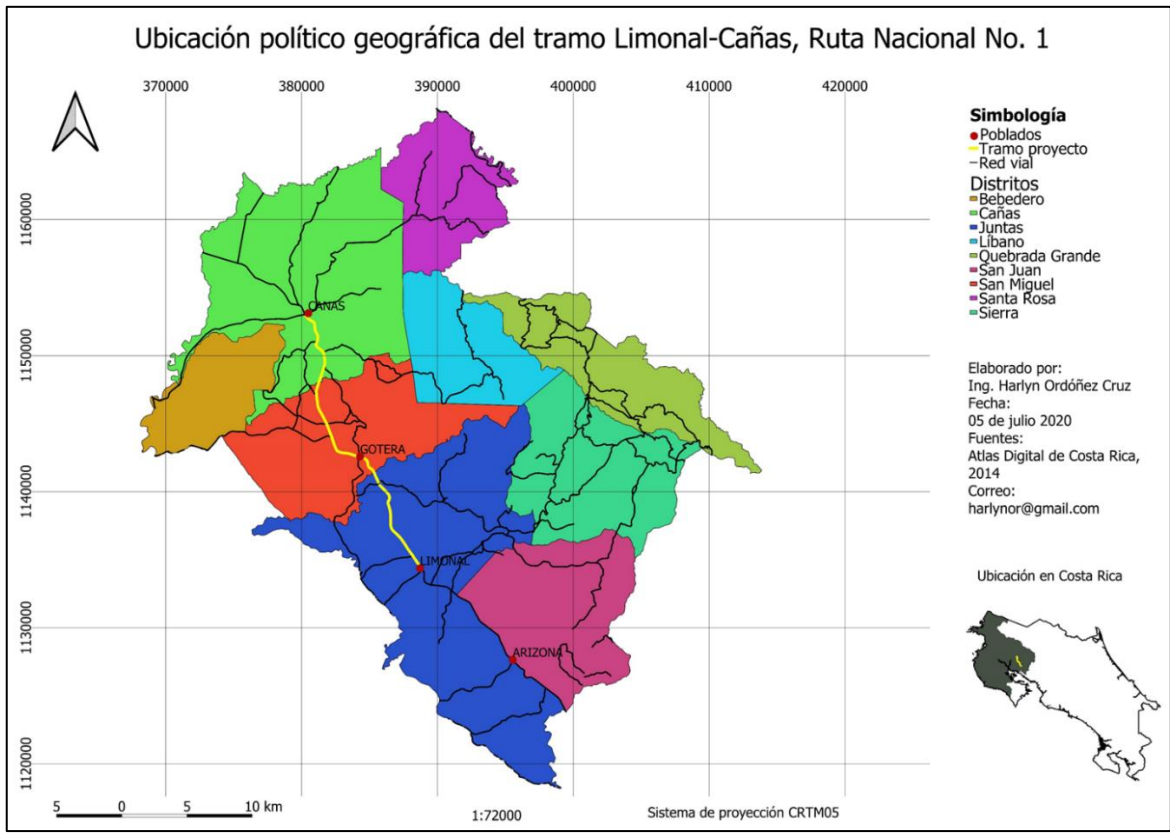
Ubicación político geográfica del tramo Limonal-Cañas, Ruta Nacional No. 1

370000
380000
390000
400000
410000
420000

1160000
1150000
1140000
1130000
1120000

CAÑAS
GOTERA
LIMONAL
ARIZONA

Simbología
Poblados
Tramo proyecto
Red vial
Distritos
Bebedero
Cañas
Juntas
Líbano
Quebrada Grande
San Juan
San Miguel
Santa Rosa
Sierra

Elaborado por:
Ing. Harlyn Ordóñez Cruz
Fecha:
05 de julio 2020
Fuentes:
Atlas Digital de Costa Rica, 2014
Correo:
harlynor@gmail.com

Ubicación en Costa Rica

5 0 5 10 km
1:72000
Sistema de proyección CRTM05